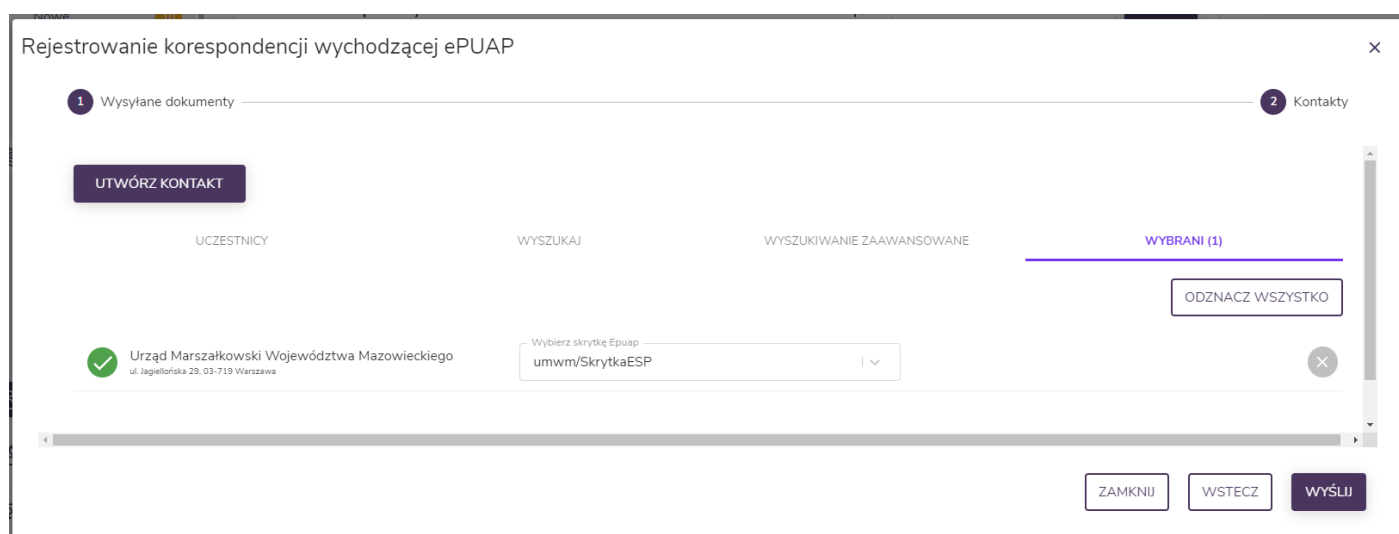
Nowe

Rejestrowanie korespondencji wychodzącej ePUAP

×

1 Wysyłane dokumenty

2 Kontakty

UTWÓRZ KONTAKT

UCZESTNICY

WYSZUKAJ

WYSZUKIWANIE ZAAWANSOWANE

WYBRANI (1)

ODZNACZ WSZYSTKO

Urząd Marszałkowski Województwa Mazowieckiego
ul. Jagiellońska 29, 03-719 Warszawa

Wybierz skrytkę Epuap
umwm/SkrytkaESP

ZAMKNIJ

WSTECZ

WYŚLIJ